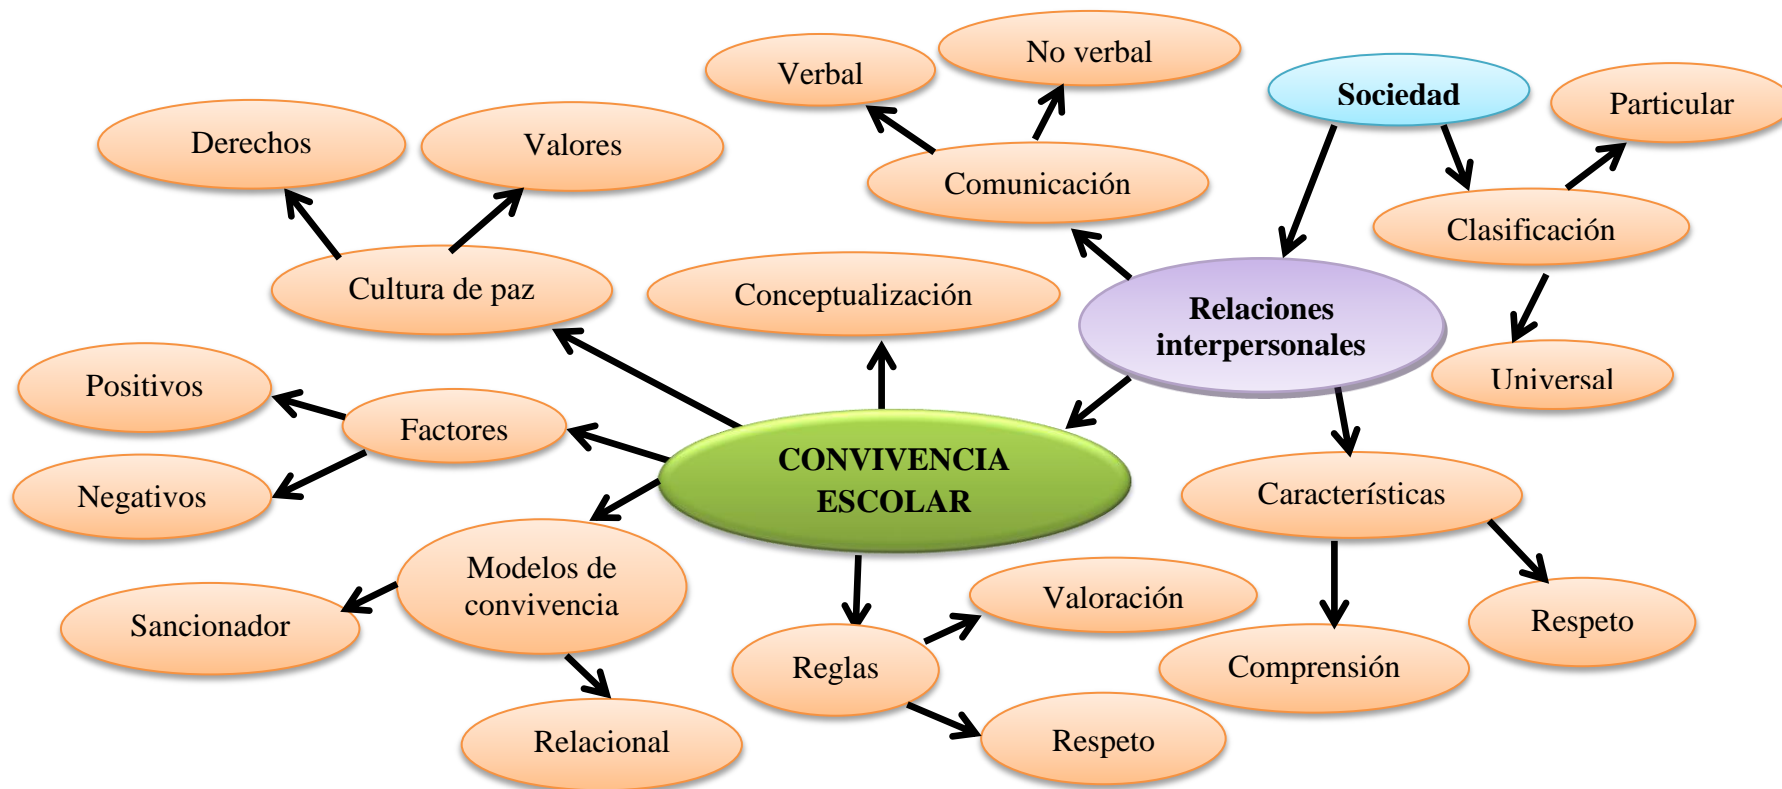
CONVIVENCIA ESCOLAR

Conceptualización

Cultura de paz

Derechos

Valores

Factores

Positivos

Negativos

Modelos de convivencia

Sancionador

Relacional

Reglas

Valoración

Respeto

Relaciones interpersonales

Comunicación

Verbal

No verbal

Sociedad

Clasificación

Particular

Universal

Características

Comprensión

Respeto